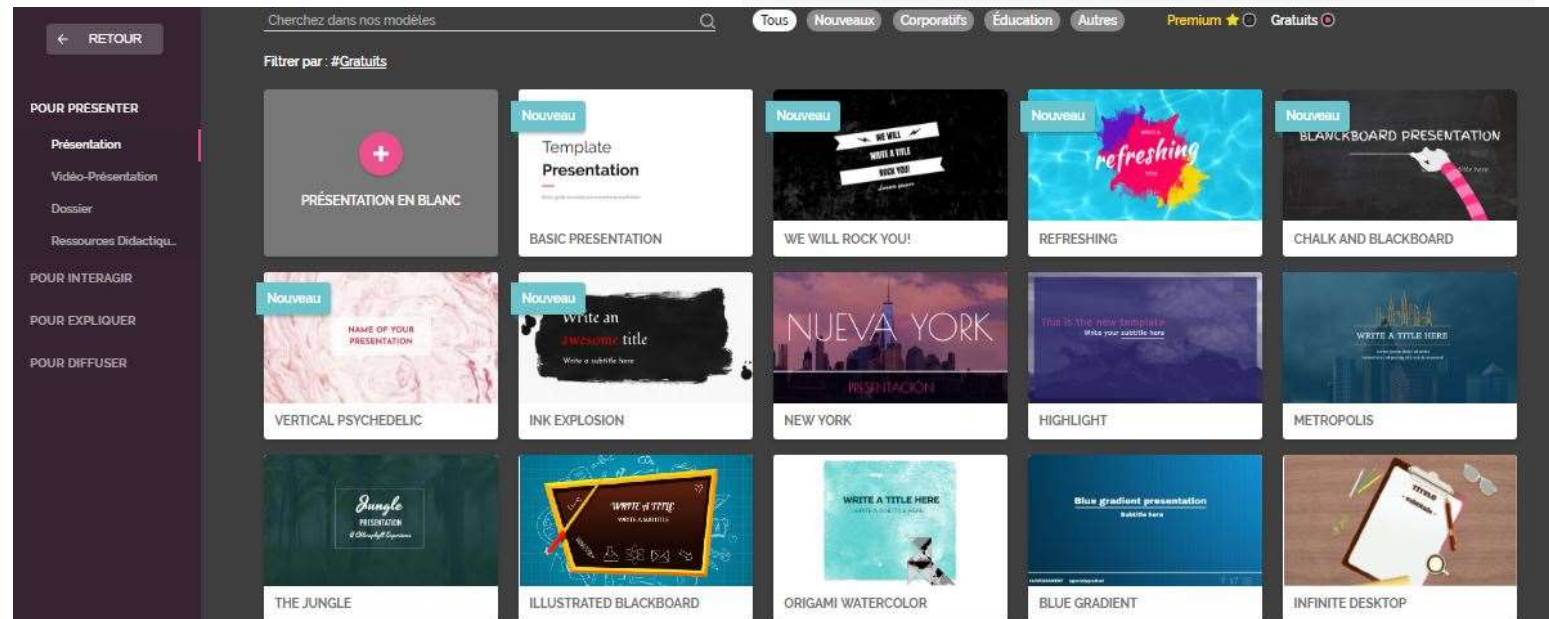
← RETOUR

POUR PRESENTER
Présentation
Vidéo-Présentation
Dossier
Ressources Didactiqu..
POUR INTERAGIR
POUR EXPLIQUER
POUR DIFFUSER

Cherchez dans nos modèles

Tous Nouveaux Corporatifs Éducation Autres Premium Gratuits

Filtrer par : #Gratuits

PRÉSENTATION EN BLANC

Nouveau
Template
Presentation
BASIC PRESENTATION

Nouveau
WE WILL
WRITE A TITLE
ROCK YOU!
WE WILL ROCK YOU!

Nouveau
refreshing
REFRESHING

Nouveau
BLANCKBOARD PRESENTATION
CHALK AND BLACKBOARD

Nouveau
NAME OF YOUR PRESENTATION
VERTICAL PSYCHEDELIC

Nouveau
Write an awesome title
Write a subtitle here
INK EXPLOSION

NUEVA YORK
PRESENTACION
NEW YORK

This is the new template
Write your subtitle here
HIGHLIGHT

WRITE A TITLE HERE
METROPOLIS

Jungle
PRESENTATION
THE JUNGLE

WRITE A TITLE
ILLUSTRATED BLACKBOARD

WRITE A TITLE HERE
ORIGAMI WATERCOLOR

Blue gradient presentation
Subtitle here
BLUE GRADIENT

TITLE
INFINITE DESKTOP